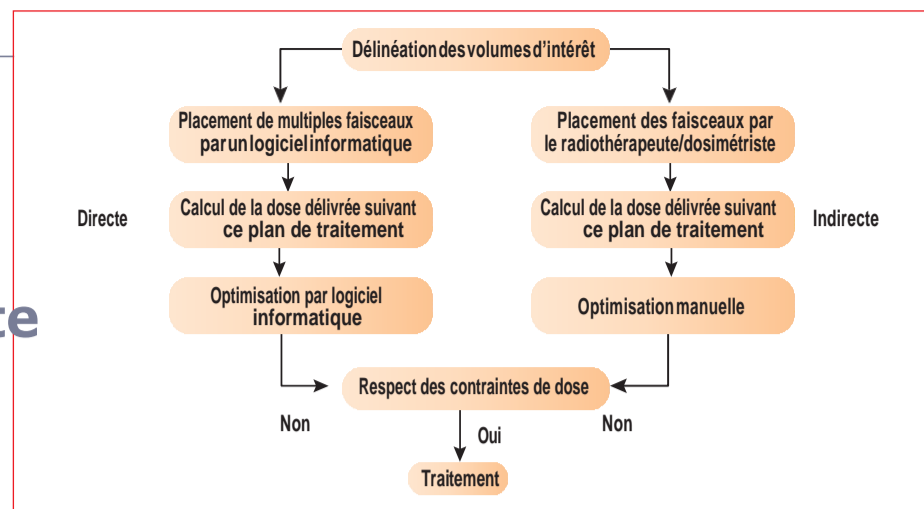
Délinéation des volumes d'intérêt

Placement de multiples faisceaux par un logiciel informatique

Placement des faisceaux par le radiothérapeute/dosimétriste

Directe

Calcul de la dose délivrée suivant ce plan de traitement

Calcul de la dose délivrée suivant ce plan de traitement

Indirecte

te

Optimisation par logiciel informatique

Optimisation manuelle

Respect des contraintes de dose

Non

Oui

Non

Traitement